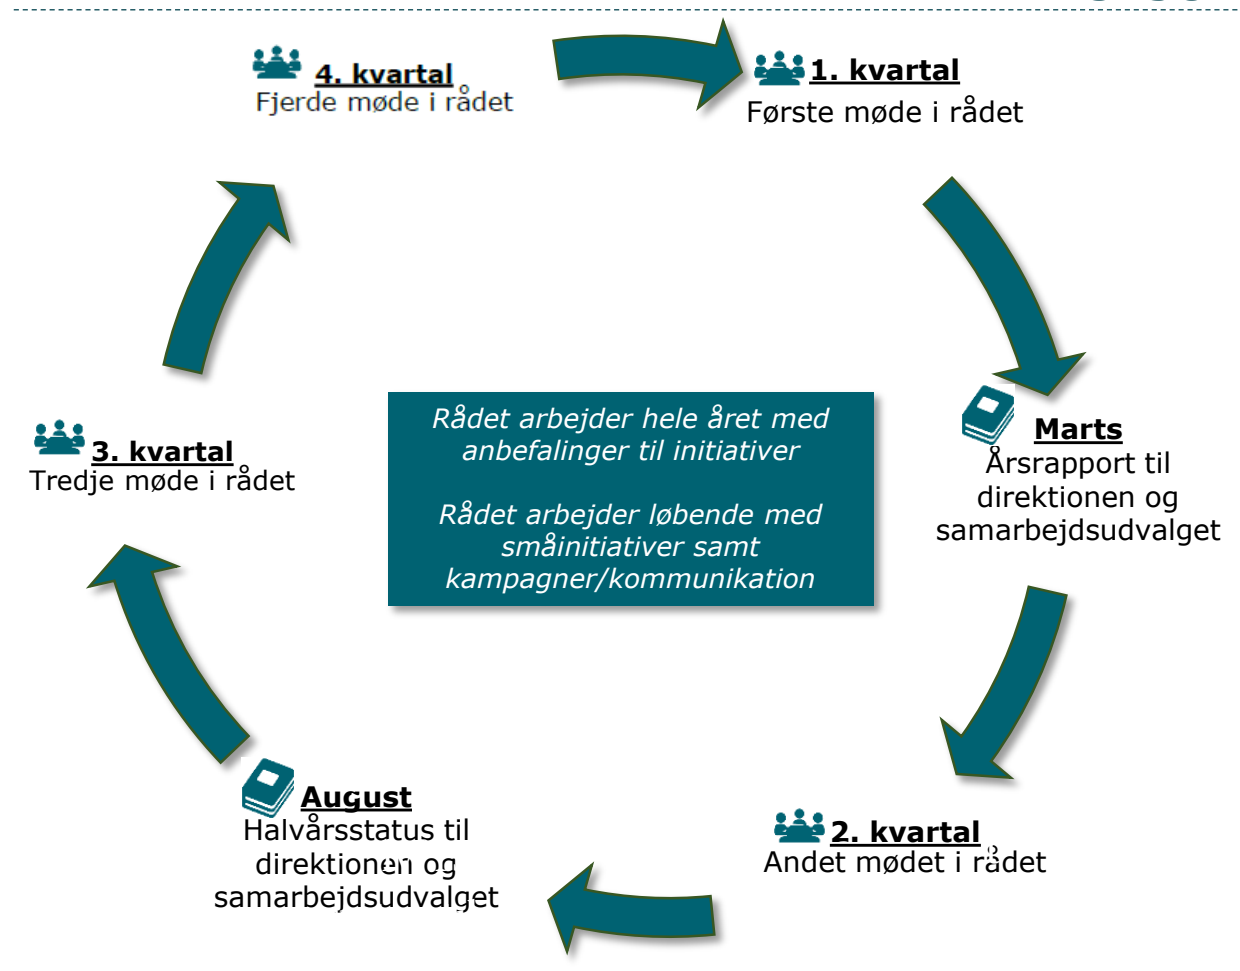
4. kvartal
Fjerde møde i rådet

1. kvartal
Første møde i rådet

Marts
Årsrapport til direktionen og samarbejdsudvalget

2. kvartal
Andet mødet i rådet

August
Halvårsstatus til direktionen og samarbejdsudvalget

3. kvartal
Tredje møde i rådet

Rådet arbejder hele året med anbefalinger til initiativer

Rådet arbejder løbende med småinitiativer samt kampagner/kommunikation